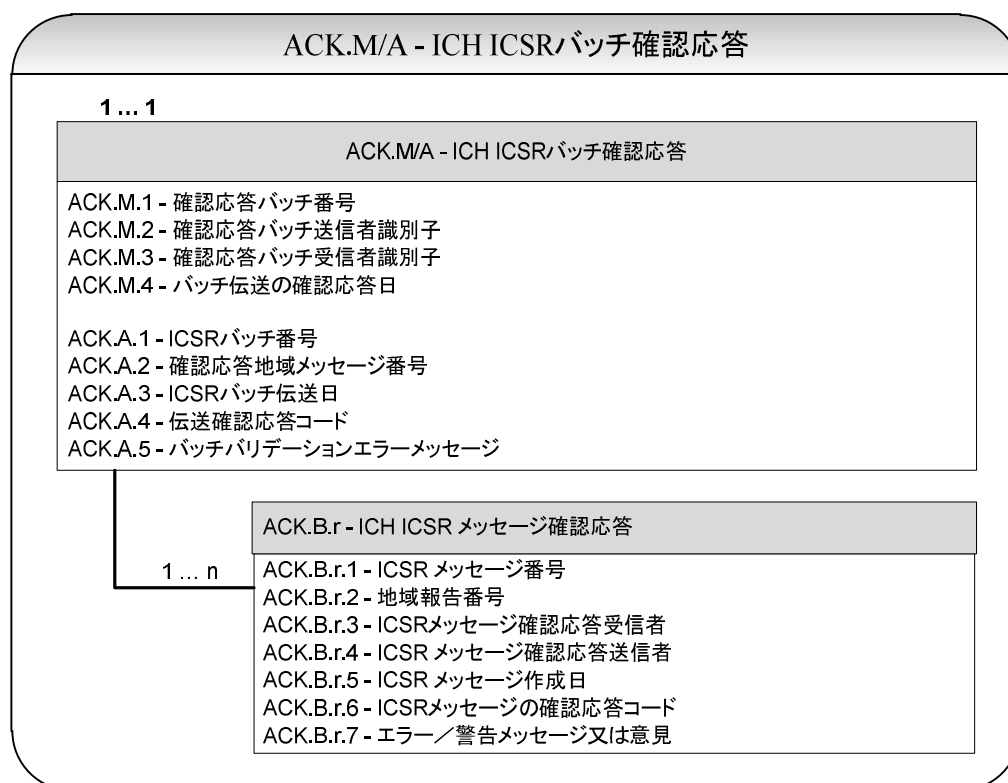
ACK.M/A - ICH ICSRバッチ確認応答

1 … 1

ACK.M/A - ICH ICSRバッチ確認応答

ACK.M.1 - 確認応答バッチ番号
ACK.M.2 - 確認応答バッチ送信者識別子
ACK.M.3 - 確認応答バッチ受信者識別子
ACK.M.4 - バッチ伝送の確認応答日

ACK.A.1 - ICSRバッチ番号
ACK.A.2 - 確認応答地域メッセージ番号
ACK.A.3 - ICSRバッチ伝送日
ACK.A.4 - 伝送確認応答コード
ACK.A.5 - バッチバリデーションエラーメッセージ

ACK.B.r - ICH ICSR メッセージ確認応答

1 … n

ACK.B.r.1 - ICSR メッセージ番号
ACK.B.r.2 - 地域報告番号
ACK.B.r.3 - ICSRメッセージ確認応答受信者
ACK.B.r.4 - ICSR メッセージ確認応答送信者
ACK.B.r.5 - ICSR メッセージ作成日
ACK.B.r.6 - ICSRメッセージの確認応答コード
ACK.B.r.7 - エラー／警告メッセージ又は意見